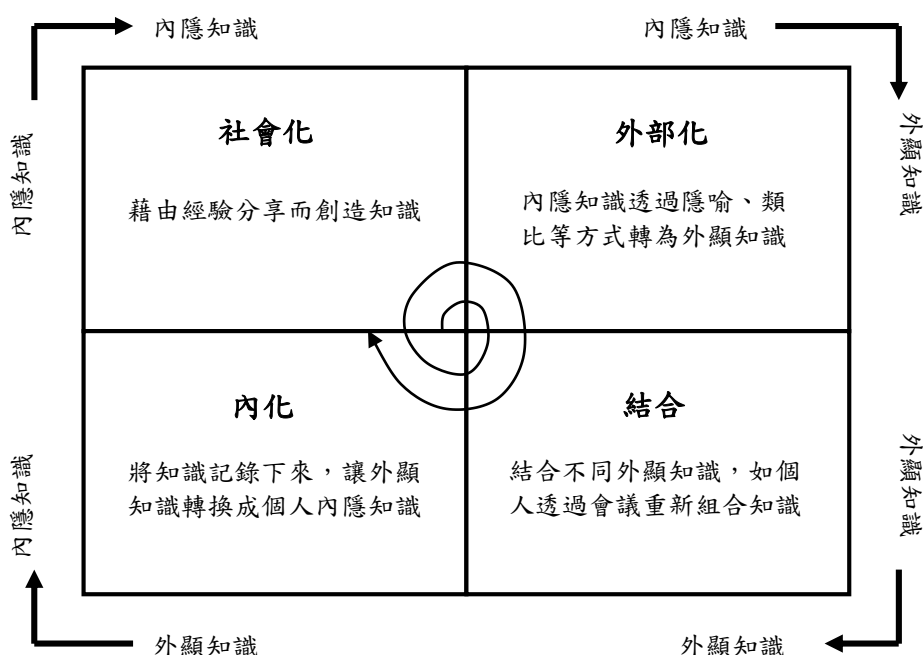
內隱知識

內隱知識

內隱知識

外顯知識

社會化

藉由經驗分享而創造知識

外部化

內隱知識透過隱喻、類比等方式轉為外顯知識

內化

將知識記錄下來，讓外顯知識轉換成個人內隱知識

結合

結合不同外顯知識，如個人透過會議重新組合知識

內隱知識

外顯知識

外顯知識

外顯知識